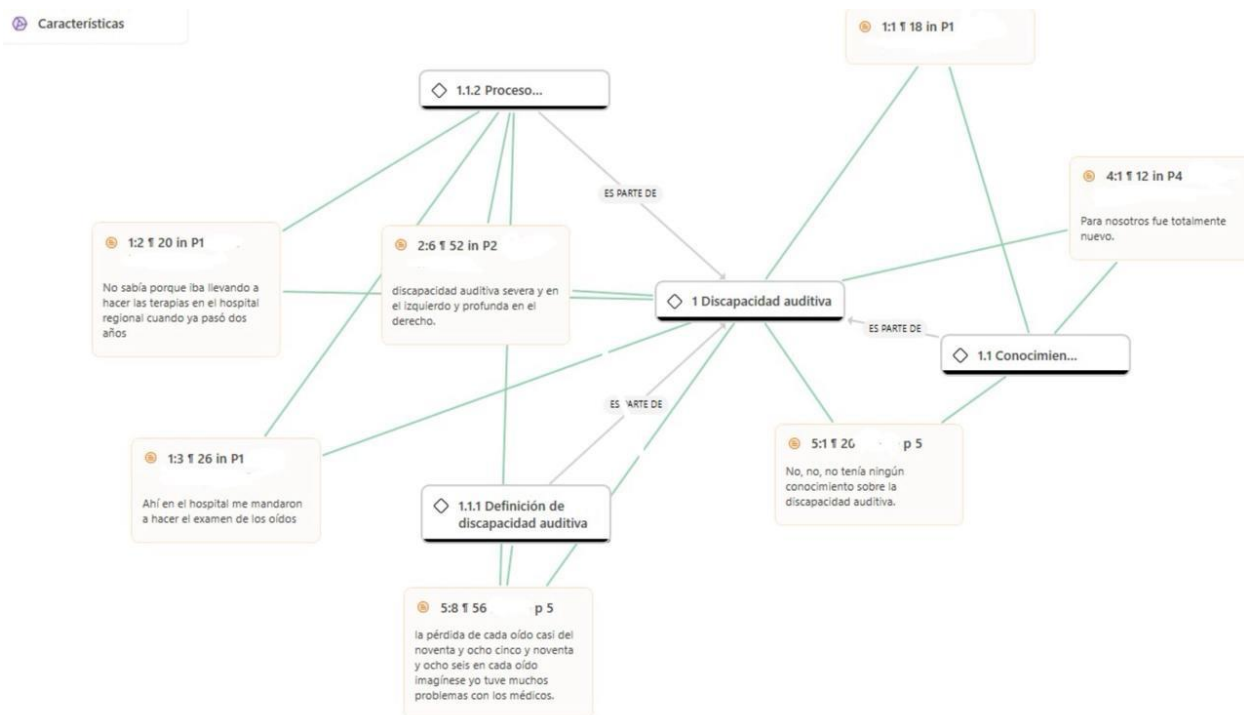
Características

1:1 ¶ 18 in P1

1.1.2 Proceso...

ES PARTE DE

4:1 ¶ 12 in P4

Para nosotros fue totalmente nuevo.

1:2 ¶ 20 in P1

No sabía porque iba llevando a hacer las terapias en el hospital regional cuando ya pasó dos años

2:6 ¶ 52 in P2

discapacidad auditiva severa y en el izquierdo y profunda en el derecho.

1 Discapacidad auditiva

ES PARTE DE

1.1 Conocimien...

ES PARTE DE

5:1 ¶ 2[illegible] p 5

No, no, no tenía ningún conocimiento sobre la discapacidad auditiva.

1:3 ¶ 26 in P1

Ahí en el hospital me mandaron a hacer el examen de los oídos

1.1.1 Definición de discapacidad auditiva

5:8 ¶ 56 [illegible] p 5

la pérdida de cada oído casi del noventa y ocho cinco y noventa y ocho seis en cada oído imagínese yo tuve muchos problemas con los médicos.